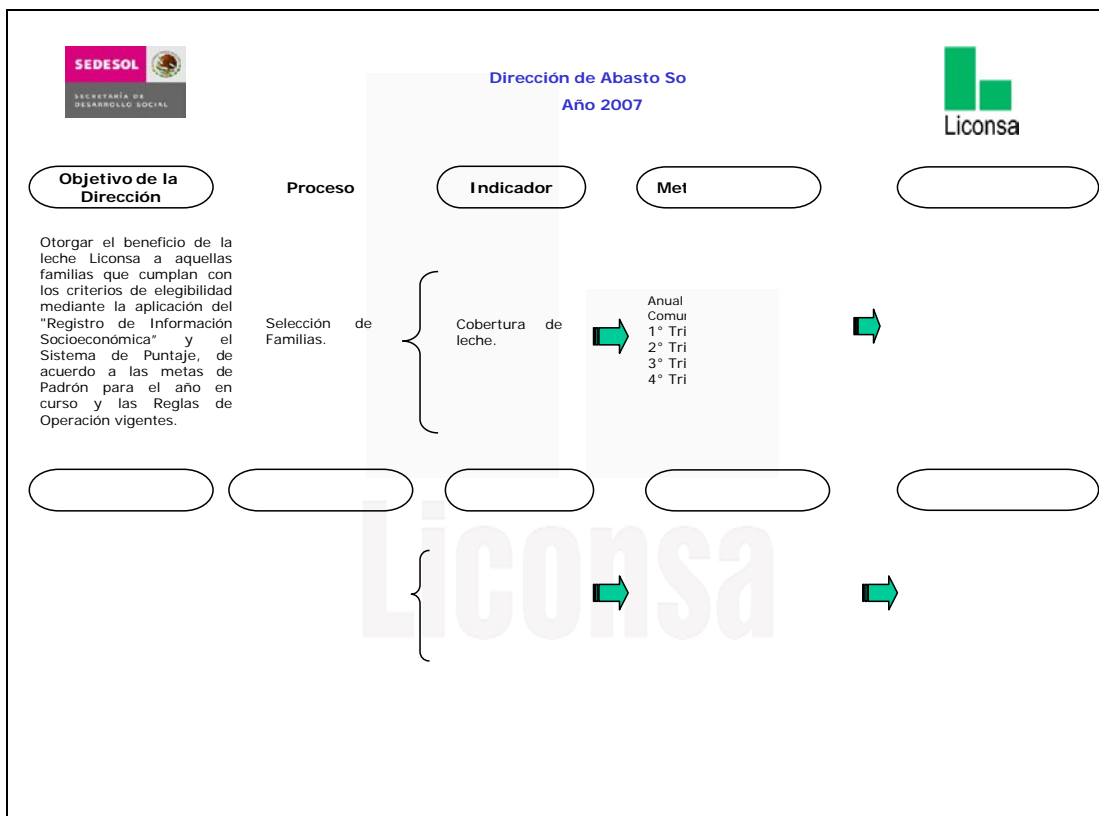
SEDESOL
SECRETARÍA DE DESARROLLO SOCIAL

Dirección de Abasto So
Año 2007

Liconsa

Objetivo de la Dirección

Proceso

Indicador

Met

Otorgar el beneficio de la leche Liconsa a aquellas familias que cumplan con los criterios de elegibilidad mediante la aplicación del "Registro de Información Socioeconómica" y el Sistema de Puntaje, de acuerdo a las metas de Padrón para el año en curso y las Reglas de Operación vigentes.

Selección de Familias.

Cobertura de leche.

Anual
Comu
1° Tri
2° Tri
3° Tri
4° Tri

Liconsa